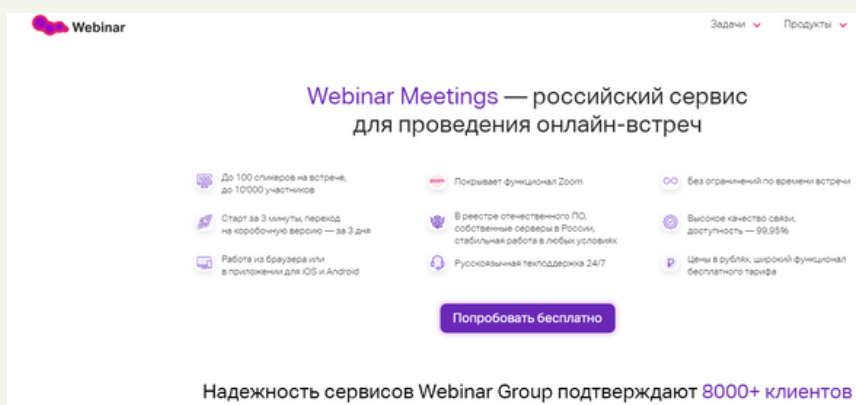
Webinar

Задачи Продукты

Webinar Meetings — российский сервис для проведения онлайн-встреч

До 100 спикеров на встрече, до 10'000 участников

Покрывает функционал Zoom

Без ограничений по времени встречи

Старт за 3 минуты, переход на коробочную версию — за 3 дня

В реестре отечественного ПО, собственные серверы в России, стабильная работа в любых условиях

Высокое качество связи, доступность — 99,95%

Работа из браузера или в приложении для iOS и Android

Русскоязычная техподдержка 24/7

Цены в рублях, широкий функционал бесплатного тарифа

Попробовать бесплатно

Надежность сервисов Webinar Group подтверждают 8000+ клиентов